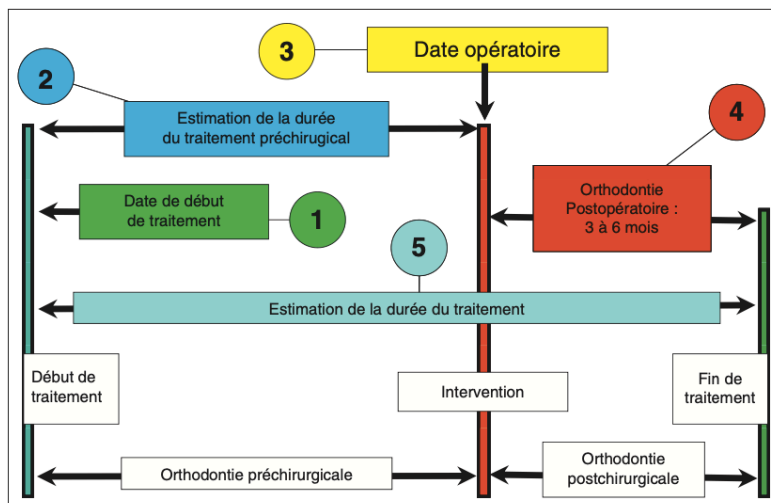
3

Date opératoire

2

Estimation de la durée du traitement préchirurgical

4

Date de début de traitement

1

Orthodontie Postopératoire : 3 à 6 mois

5

Estimation de la durée du traitement

Début de traitement

Intervention

Fin de traitement

Orthodontie préchirurgicale

Orthodontie postchirurgicale